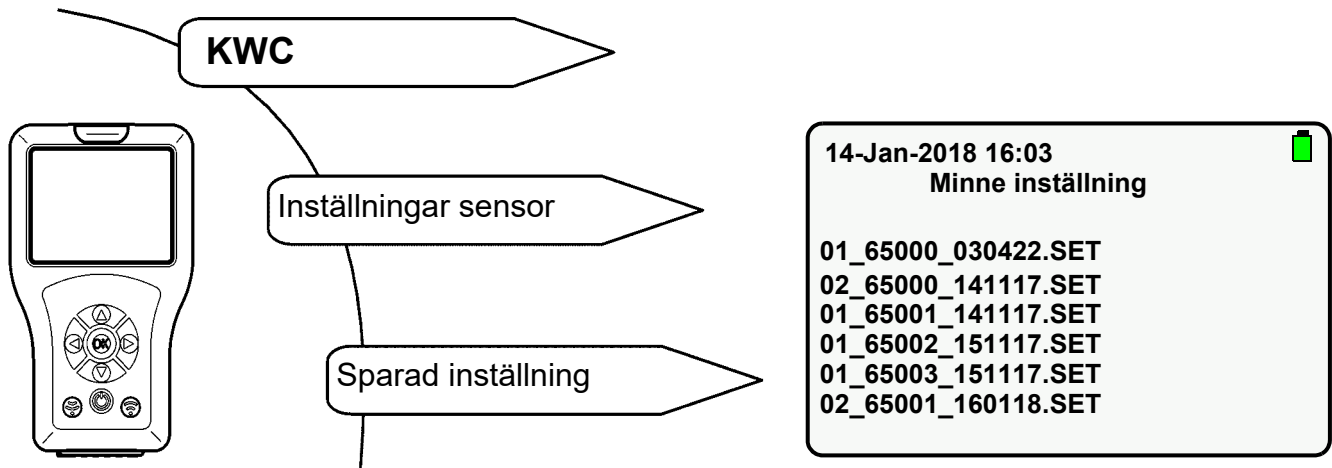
KWC

Inställningar sensor

Sparad inställning

OK

14-Jan-2018 16:03
Minne inställning

01_65000_030422.SET
02_65000_141117.SET
01_65001_141117.SET
01_65002_151117.SET
01_65003_151117.SET
02_65001_160118.SET